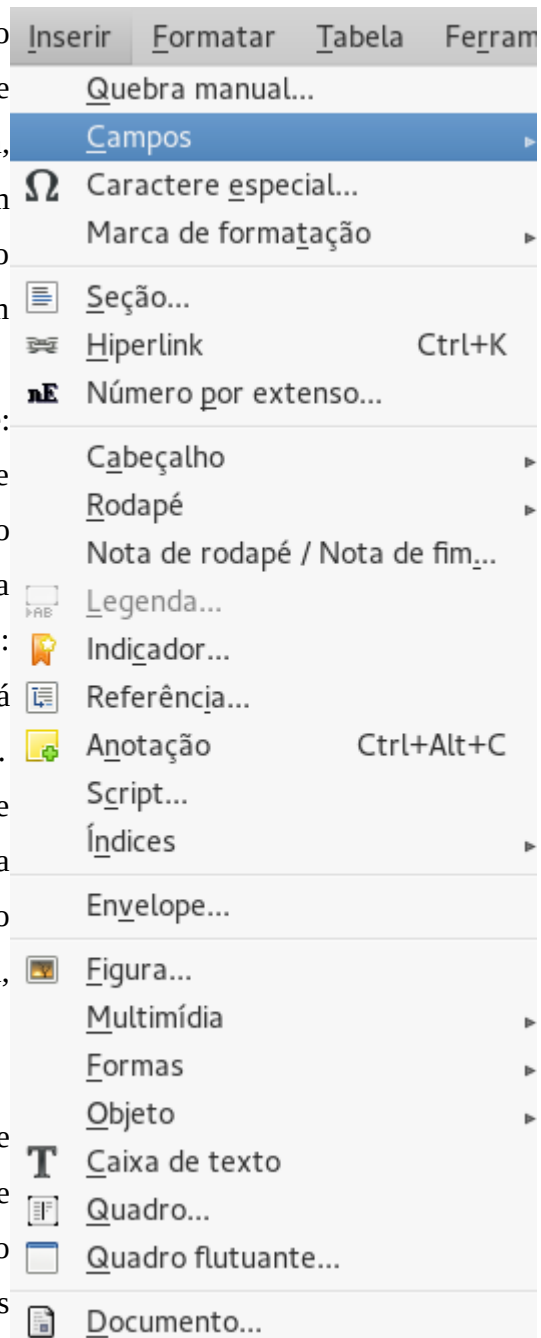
Inserir Formatar Tabela Ferram

Quebra manual...
Campos
Caractere especial...
Marca de formatação

Seção...
Hiperlink Ctrl+K
Número por extenso...

Cabeçalho
Rodapé
Nota de rodapé / Nota de fim...
Legenda...
Indicador...
Referência...
Anotação Ctrl+Alt+C
Script...
Índices

Envelope...

Figura...
Multimídia
Formas
Objeto
Caixa de texto
Quadro...
Quadro flutuante...

Documento...